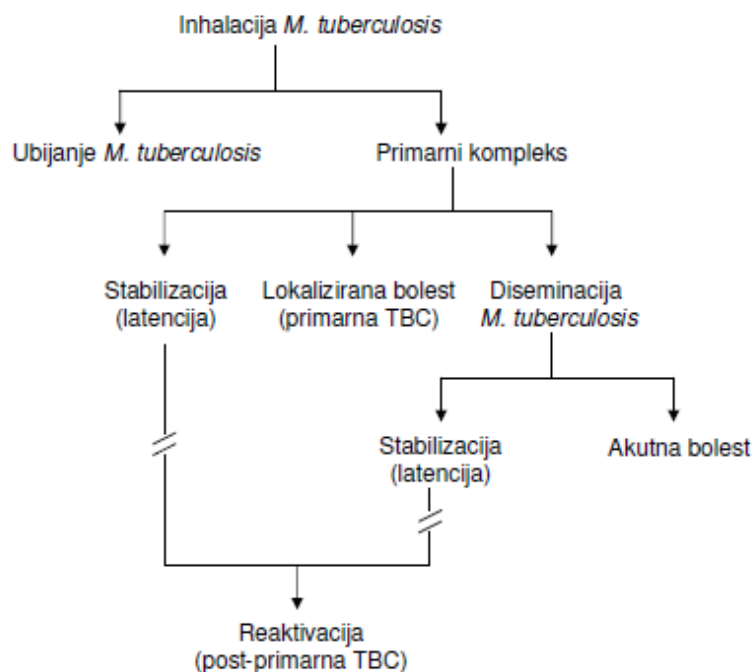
Inhalacija M. tuberculosis

Ubijanje M. tuberculosis

Primarni kompleks

Stabilizacija (latencija)

Lokalizirana bolest (primarna TBC)

Diseminacija M. tuberculosis

Stabilizacija (latencija)

Akutna bolest

Reaktivacija (post-primarna TBC)